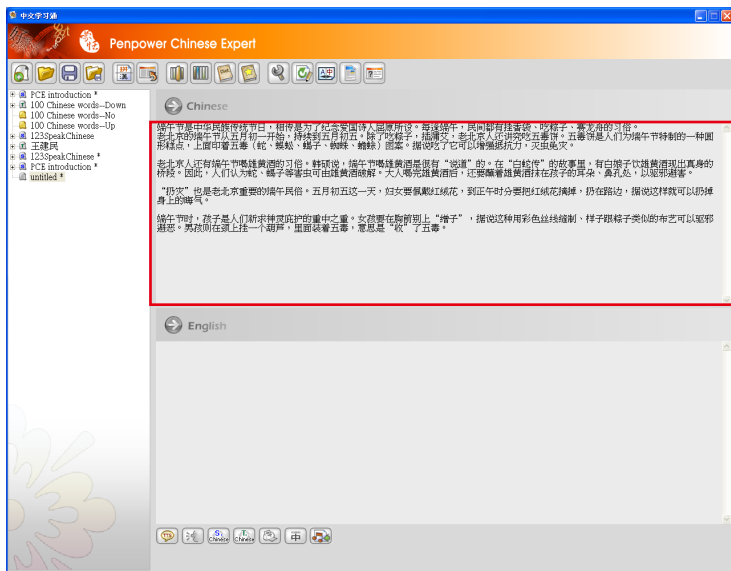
中文学习通

Penpower Chinese Expert

PCE introduction *
100 Chinese words--Down
100 Chinese words--No
100 Chinese words--Up
123SpeakChinese
王建民
123SpeakChinese *
PCE introduction *
untitled *

Chinese

端午节是中国民族传统节日，相传是为了纪念爱国诗人屈原所设。每逢端午，民间都有挂香袋、吃粽子、赛龙舟的习俗。
老北京的端午节从五月初一开始，持续到五月初五。除了吃粽子，插蒲艾，老北京人还讲究吃五毒饼。五毒饼是人们为端午节特制的一种圆形糕点，上面印着五毒（蛇、蝎蚣、蝎子、蜘蛛、蟾蜍）图案。据说吃了它可以增强抵抗力，灭虫免灾。

老北京人还有端午节喝雄黄酒的习俗。韩硕说，端午节喝雄黄酒是很有"说道"的。在"白蛇传"的故事里，有白娘子饮雄黄酒现出真身的桥段。因此，人们认为蛇、蝎子等害虫可由雄黄酒破解。大人喝完雄黄酒后，还要蘸着雄黄酒抹在孩子的耳朵、鼻孔处，以驱邪避害。

"扔灾"也是老北京重要的端午民俗。五月初五这一天，妇女要佩戴红绒花，到正午时分要把红绒花摘掉，扔在路边，据说这样就可以扔掉身上的晦气。

端午节时，孩子是人们祈求神灵庇护的重中之重。女孩要在胸前别上"褡子"，据说这种用彩色丝线缠制、样子跟粽子类似的布艺可以驱邪避恶。男孩则在颈上挂一个葫芦，里面装着五毒，意思是"收"了五毒。

English

Chinese
Chinese